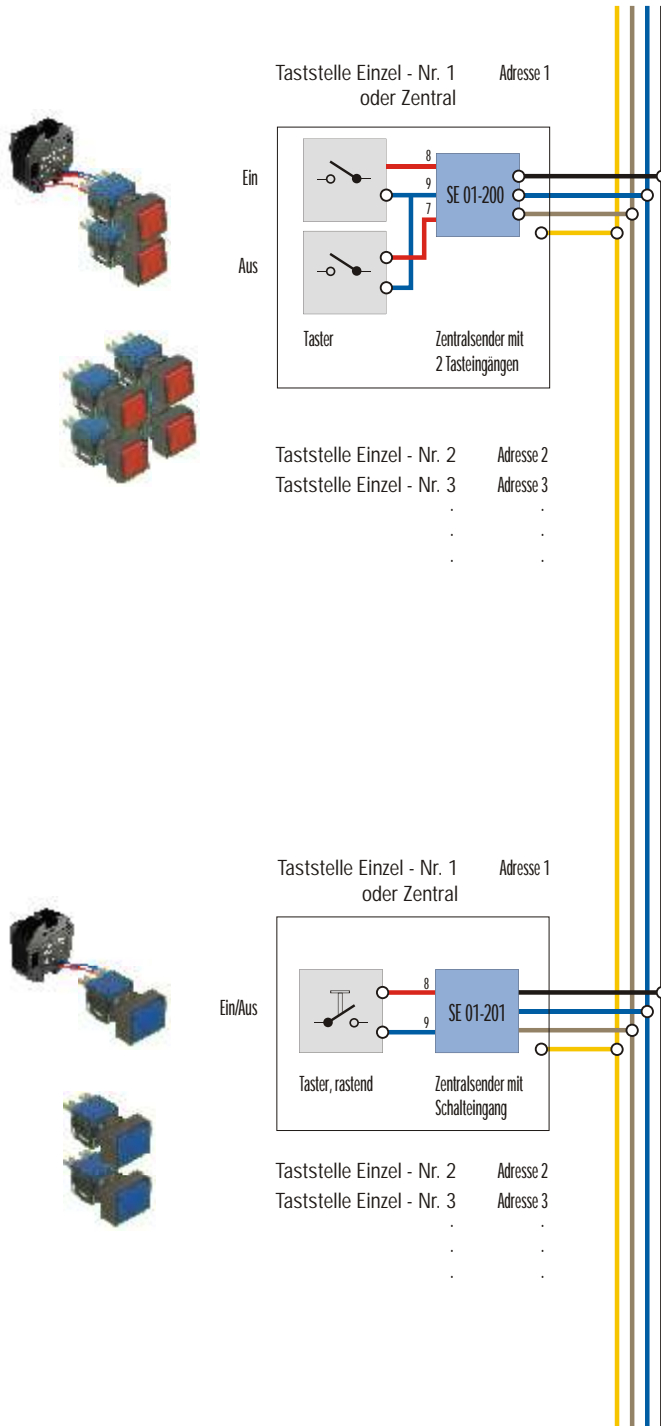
Taststelle Einzel - Nr. 1 oder Zentral

Adresse 1

Ein

Aus

8

9

7

SE 01-200

Taster

Zentralsender mit 2 Tasteingängen

Taststelle Einzel - Nr. 2

Adresse 2

Taststelle Einzel - Nr. 3

Adresse 3

.
.
.

.
.
.

Taststelle Einzel - Nr. 1 oder Zentral

Adresse 1

Ein/Aus

8

9

SE 01-201

Taster, rastend

Zentralsender mit Schalteingang

Taststelle Einzel - Nr. 2

Adresse 2

Taststelle Einzel - Nr. 3

Adresse 3

.
.
.

.
.
.